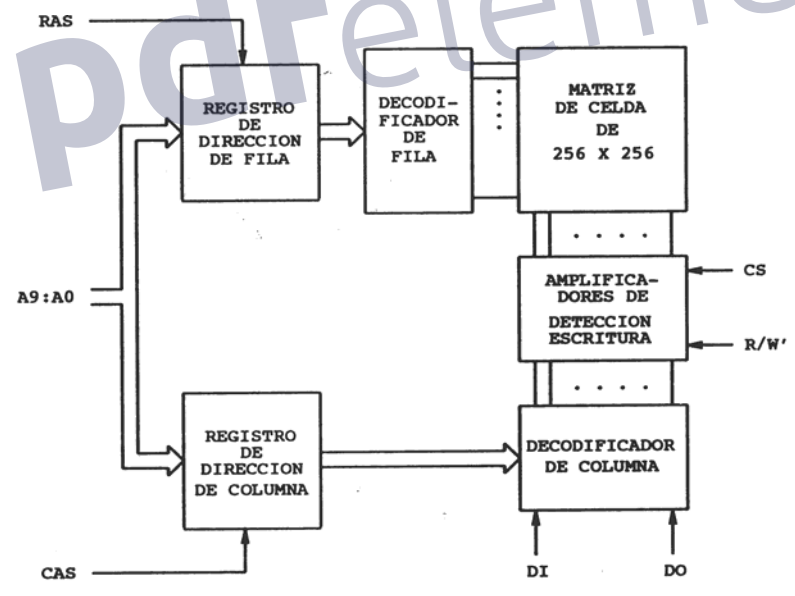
pdfelement

RAS

REGISTRO DE DIRECCION DE FILA

DECODIFICADOR DE FILA

MATRIZ DE CELDA DE 256 X 256

A9:A0

AMPLIFICADORES DE DETECCION ESCRITURA

CS

R/W'

REGISTRO DE DIRECCION DE COLUMNA

DECODIFICADOR DE COLUMNA

CAS

DI

DO